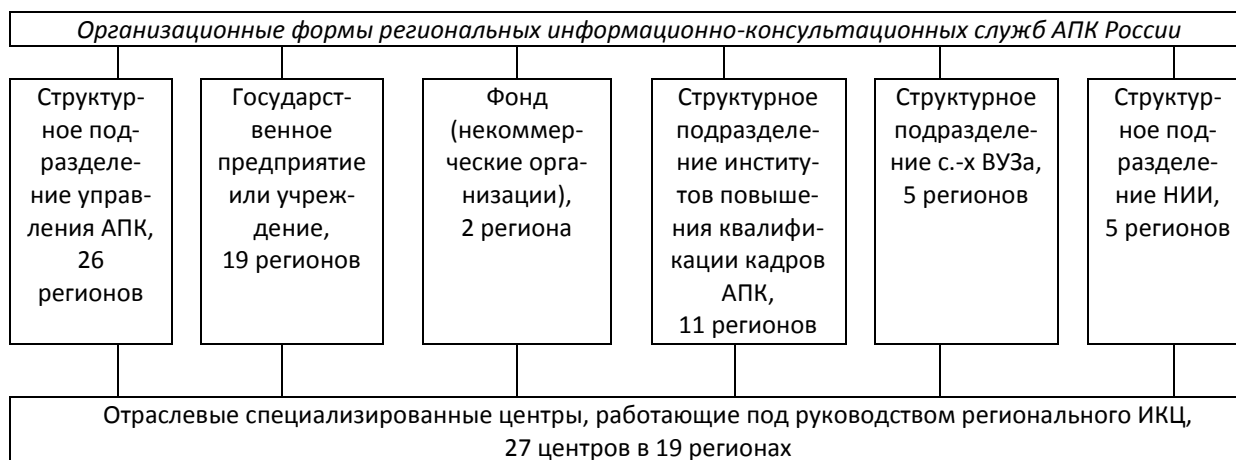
Организационные формы региональных информационно-консультационных служб АПК России

Структурное подразделение управления АПК, 26 регионов

Государственное предприятие или учреждение, 19 регионов

Фонд (некоммерческие организации), 2 региона

Структурное подразделение институтов повышения квалификации кадров АПК, 11 регионов

Структурное подразделение с.-х ВУЗа, 5 регионов

Структурное подразделение НИИ, 5 регионов

Отраслевые специализированные центры, работающие под руководством регионального ИКЦ, 27 центров в 19 регионах